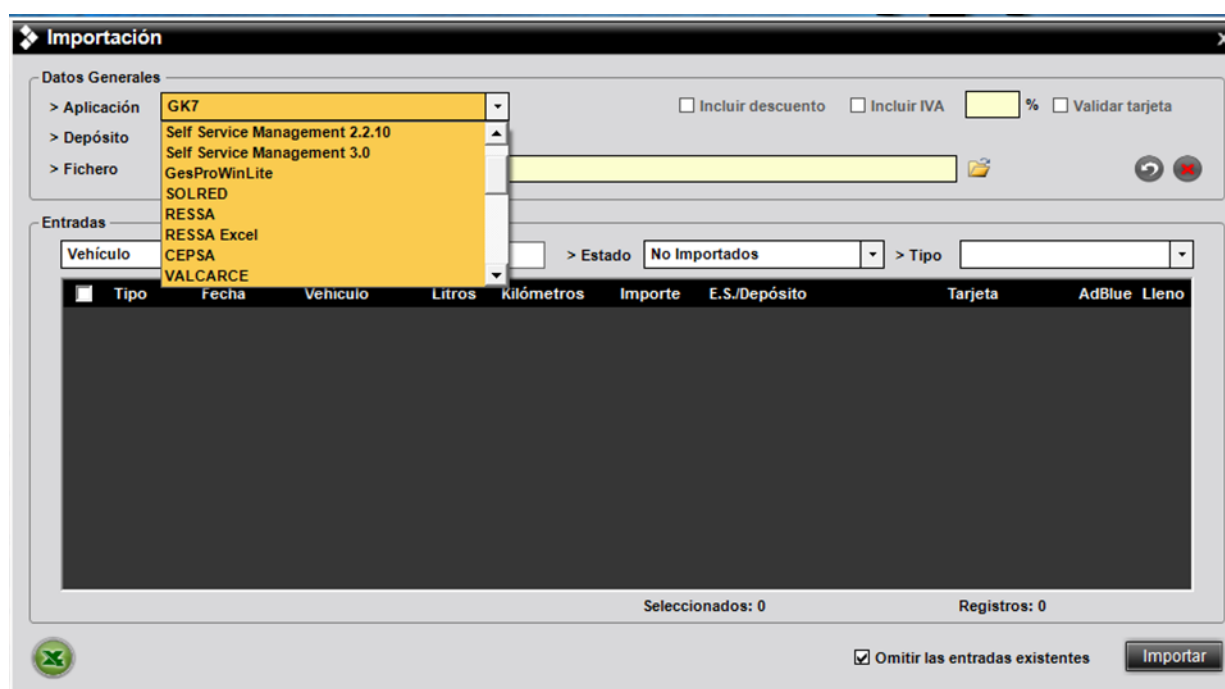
Importación

Datos Generales

> Aplicación GK7

> Depósito

> Fichero

Self Service Management 2.2.10
Self Service Management 3.0
GesProWinLite
SOLRED
RESSA
RESSA Excel
CEPSA
VALCARCE

Incluir descuento Incluir IVA % Validar tarjeta

Entradas

Vehículo > Estado No Importados > Tipo

| Tipo | Fecha | Vehículo | Litros | Kilómetros | Importe | E.S./Depósito | Tarjeta | AdBlue | Lleno |
|---|---|---|---|---|---|---|---|---|---|

Seleccionados: 0 Registros: 0

Omitir las entradas existentes Importar